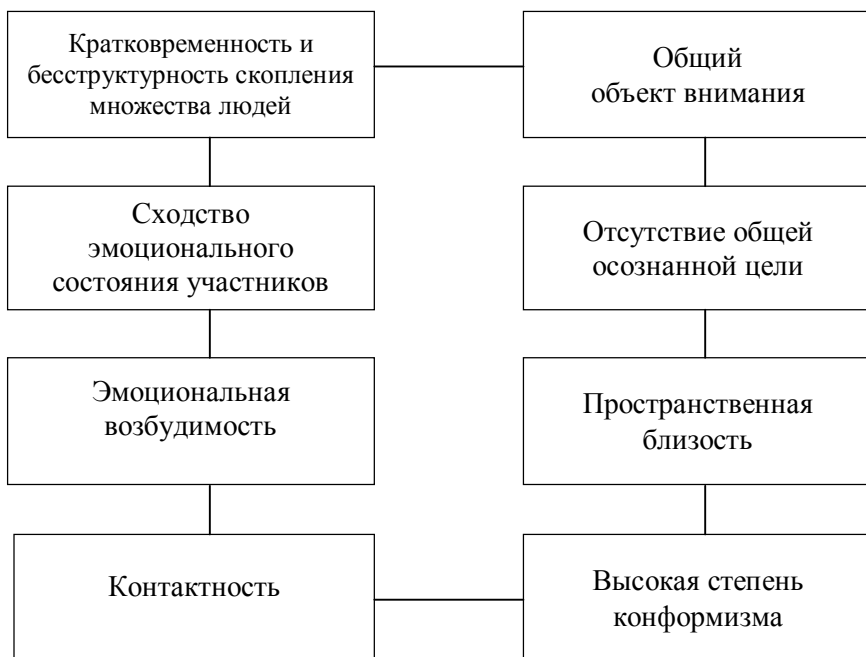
Кратковременность и бесструктурность скопления множества людей

Общий объект внимания

Сходство эмоционального состояния участников

Отсутствие общей осознанной цели

Эмоциональная возбудимость

Пространственная близость

Контактность

Высокая степень конформизма